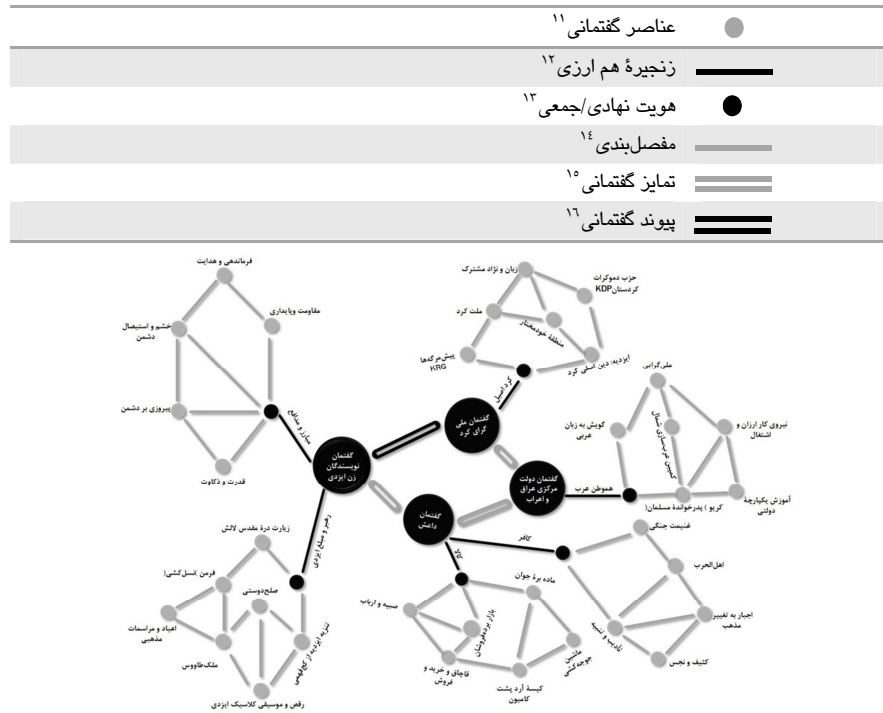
عناصر گفتمانی¹¹
زنجیرهٔ هم ارزی¹²
هویت نهادی/جمعی¹³
مفصل‌بندی¹⁴
تمایز گفتمانی¹⁵
پیوند گفتمانی¹⁶

فرماندهی و هدایت
مقاومت وپایداری
خشم و استیصال دشمن
پیروزی بر دشمن
قدرت و ذکاوت
مبارزه و دفاع
گفتمان نویسندگان زن ایزدی
زبان و نژاد مشترک
حزب دموکرات کردستان KDP
ملت کرد
منطقهٔ خودمختار
پیش‌مرگه‌ها KRG
ایزدیه: دین اصلی کرد
کرد اصیل
گفتمان ملی گرای کرد
ملی‌گرایی
نیروی کار ارزان و اشتغال
گویش به زبان عربی
کمیتهٔ عرب‌سازی شمال
آموزش یکپارچهٔ دولتی
کریو ( پدرخواندهٔ مسلمان(
هموطن عرب
گفتمان دولت مرکزی عراق و اعراب
زیارت درهٔ مقدس لالش
رهبر و میثاق ایزدی
فرمن (نسل‌کشی(
صلح‌دوستی
اعیاد و مراسمات مذهبی
تنزیه ایزدیه از کج‌فهمی
ملک‌طاووس
رقص و موسیقی کلاسیک ایزدی
گفتمان داعش
کافر
کالا
غنیمت جنگی
اهل‌الحرب
اجبار به تغییر مذهب
کثیف و نجس
نادیده و تسبیه
مادهٔ بردهٔ جوان
صبیه و ارباب
بازار بردفروشان
ماشین جوجه‌کشی
قاچاق و خرید و فروش
کیسهٔ آرد پشت کامیون